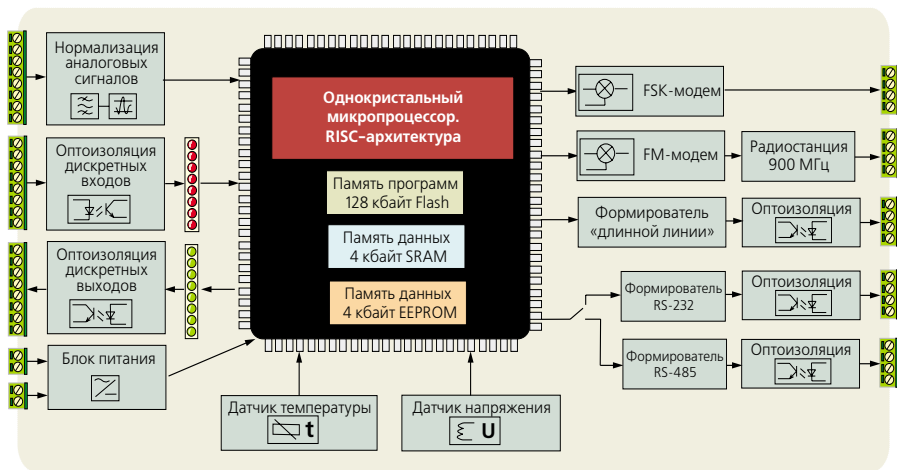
Нормализация аналоговых сигналов

Оптоизоляция дискретных входов

Оптоизоляция дискретных выходов

Блок питания

Однокристальный микропроцессор. RISC-архитектура

Память программ 128 кбайт Flash

Память данных 4 кбайт SRAM

Память данных 4 кбайт EEPROM

Датчик температуры

t

Датчик напряжения

U

FSK-модем

FM-модем

Радиостанция 900 МГц

Формирователь «длинной линии»

Оптоизоляция

Формирователь RS-232

Оптоизоляция

Формирователь RS-485

Оптоизоляция